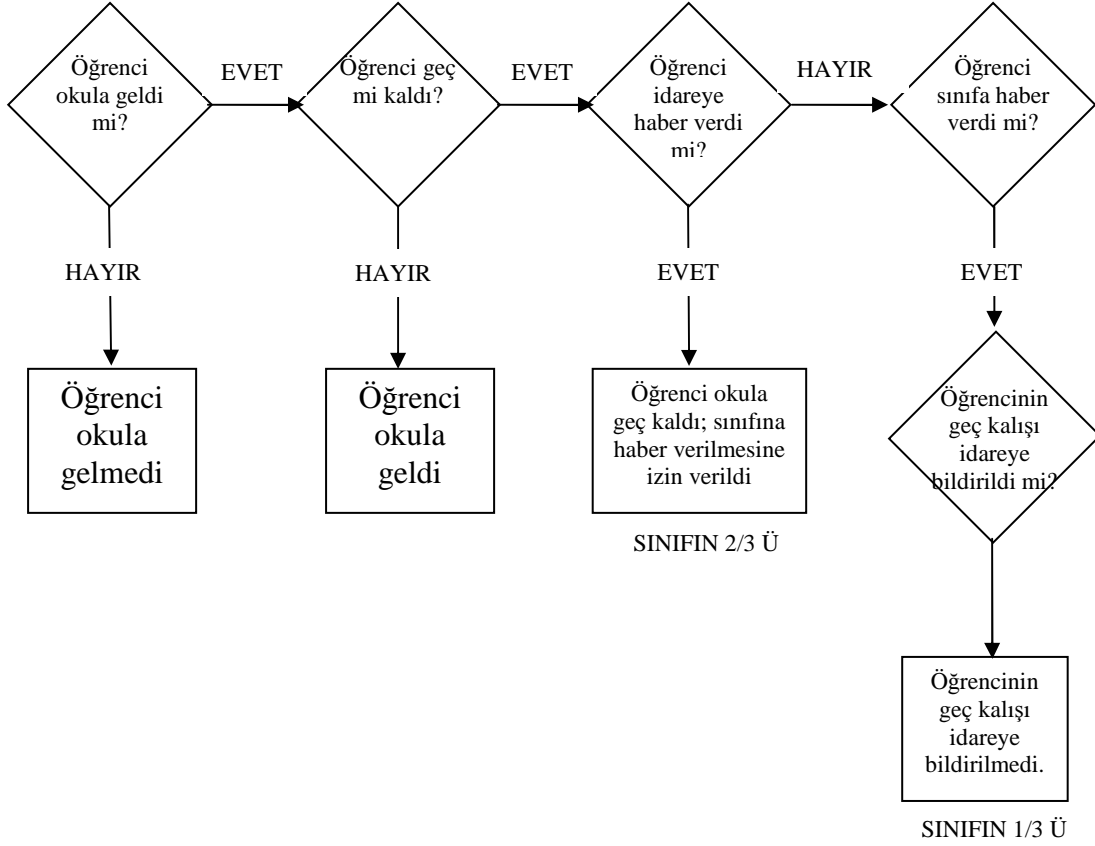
Öğrenci okula geldi mi?

EVET

Öğrenci geç mi kaldı?

EVET

Öğrenci idareye haber verdi mi?

HAYIR

Öğrenci sınıfa haber verdi mi?

HAYIR

Öğrenci okula gelmedi

HAYIR

Öğrenci okula geldi

EVET

Öğrenci okula geç kaldı; sınıfına haber verilmesine izin verildi

SINIFIN 2/3 Ü

EVET

Öğrencinin geç kalışı idareye bildirildi mi?

Öğrencinin geç kalışı idareye bildirilmedi.

SINIFIN 1/3 Ü